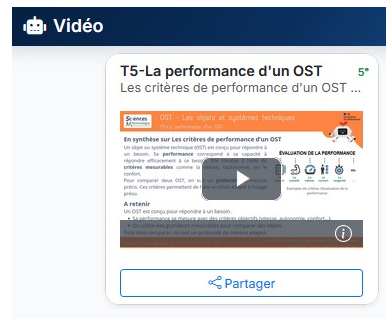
Vidéo

T5-La performance d'un OST

5e

Les critères de performance d'un OST ...

Sciences & Technologie

OST - Les objets et systèmes techniques

T5 - La performance d'un OST

En synthèse sur Les critères de performance d'un OST

Un objet ou système technique (OST) est conçu pour répondre à un besoin. La performance correspond à la capacité à répondre efficacement à ce besoin. Elle se mesure à l'aide de critères mesurables comme la vitesse, l'autonomie, le confort...

Pour comparer deux OST, on se base sur ces critères précis. Ces critères permettent de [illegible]

A retenir

Un OST est conçu pour répondre à un besoin.

La performance se mesure avec des critères objectifs (vitesse, autonomie, confort...)

On utilise des grandeurs mesurables pour comparer des objets.

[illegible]

ÉVALUATION DE LA PERFORMANCE

Exemples de critères d'évaluation de la performance

Partager